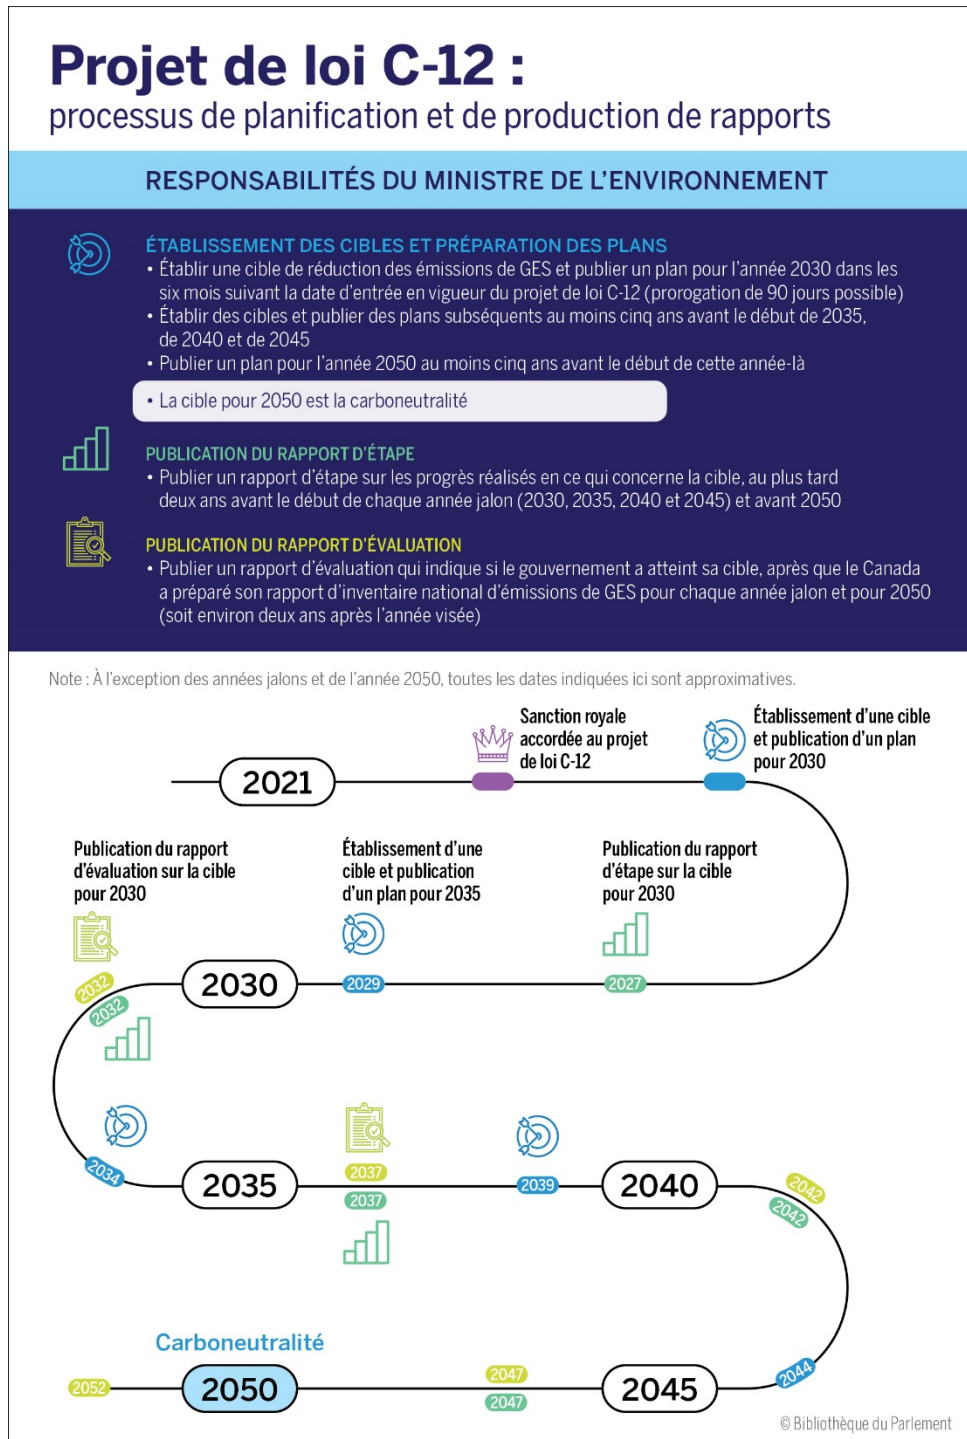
Projet de loi C-12 :
processus de planification et de production de rapports

RESPONSABILITÉS DU MINISTRE DE L'ENVIRONNEMENT

ÉTABLISSEMENT DES CIBLES ET PRÉPARATION DES PLANS
• Établir une cible de réduction des émissions de GES et publier un plan pour l'année 2030 dans les six mois suivant la date d'entrée en vigueur du projet de loi C-12 (prorogation de 90 jours possible)
• Établir des cibles et publier des plans subséquents au moins cinq ans avant le début de 2035, de 2040 et de 2045
• Publier un plan pour l'année 2050 au moins cinq ans avant le début de cette année-là
• La cible pour 2050 est la carboneutralité

PUBLICATION DU RAPPORT D'ÉTAPE
• Publier un rapport d'étape sur les progrès réalisés en ce qui concerne la cible, au plus tard deux ans avant le début de chaque année jalon (2030, 2035, 2040 et 2045) et avant 2050

PUBLICATION DU RAPPORT D'ÉVALUATION
• Publier un rapport d'évaluation qui indique si le gouvernement a atteint sa cible, après que le Canada a préparé son rapport d'inventaire national d'émissions de GES pour chaque année jalon et pour 2050 (soit environ deux ans après l'année visée)

Note : À l'exception des années jalons et de l'année 2050, toutes les dates indiquées ici sont approximatives.

2021
Sanction royale accordée au projet de loi C-12
Établissement d'une cible et publication d'un plan pour 2030

Publication du rapport d'évaluation sur la cible pour 2030
Établissement d'une cible et publication d'un plan pour 2035
Publication du rapport d'étape sur la cible pour 2030

2030
2029
2027
2032
2032
2034
2035
2037
2037
2039
2040
2042
2042
2044

Carboneutralité
2052
2050
2047
2047
2045

© Bibliothèque du Parlement